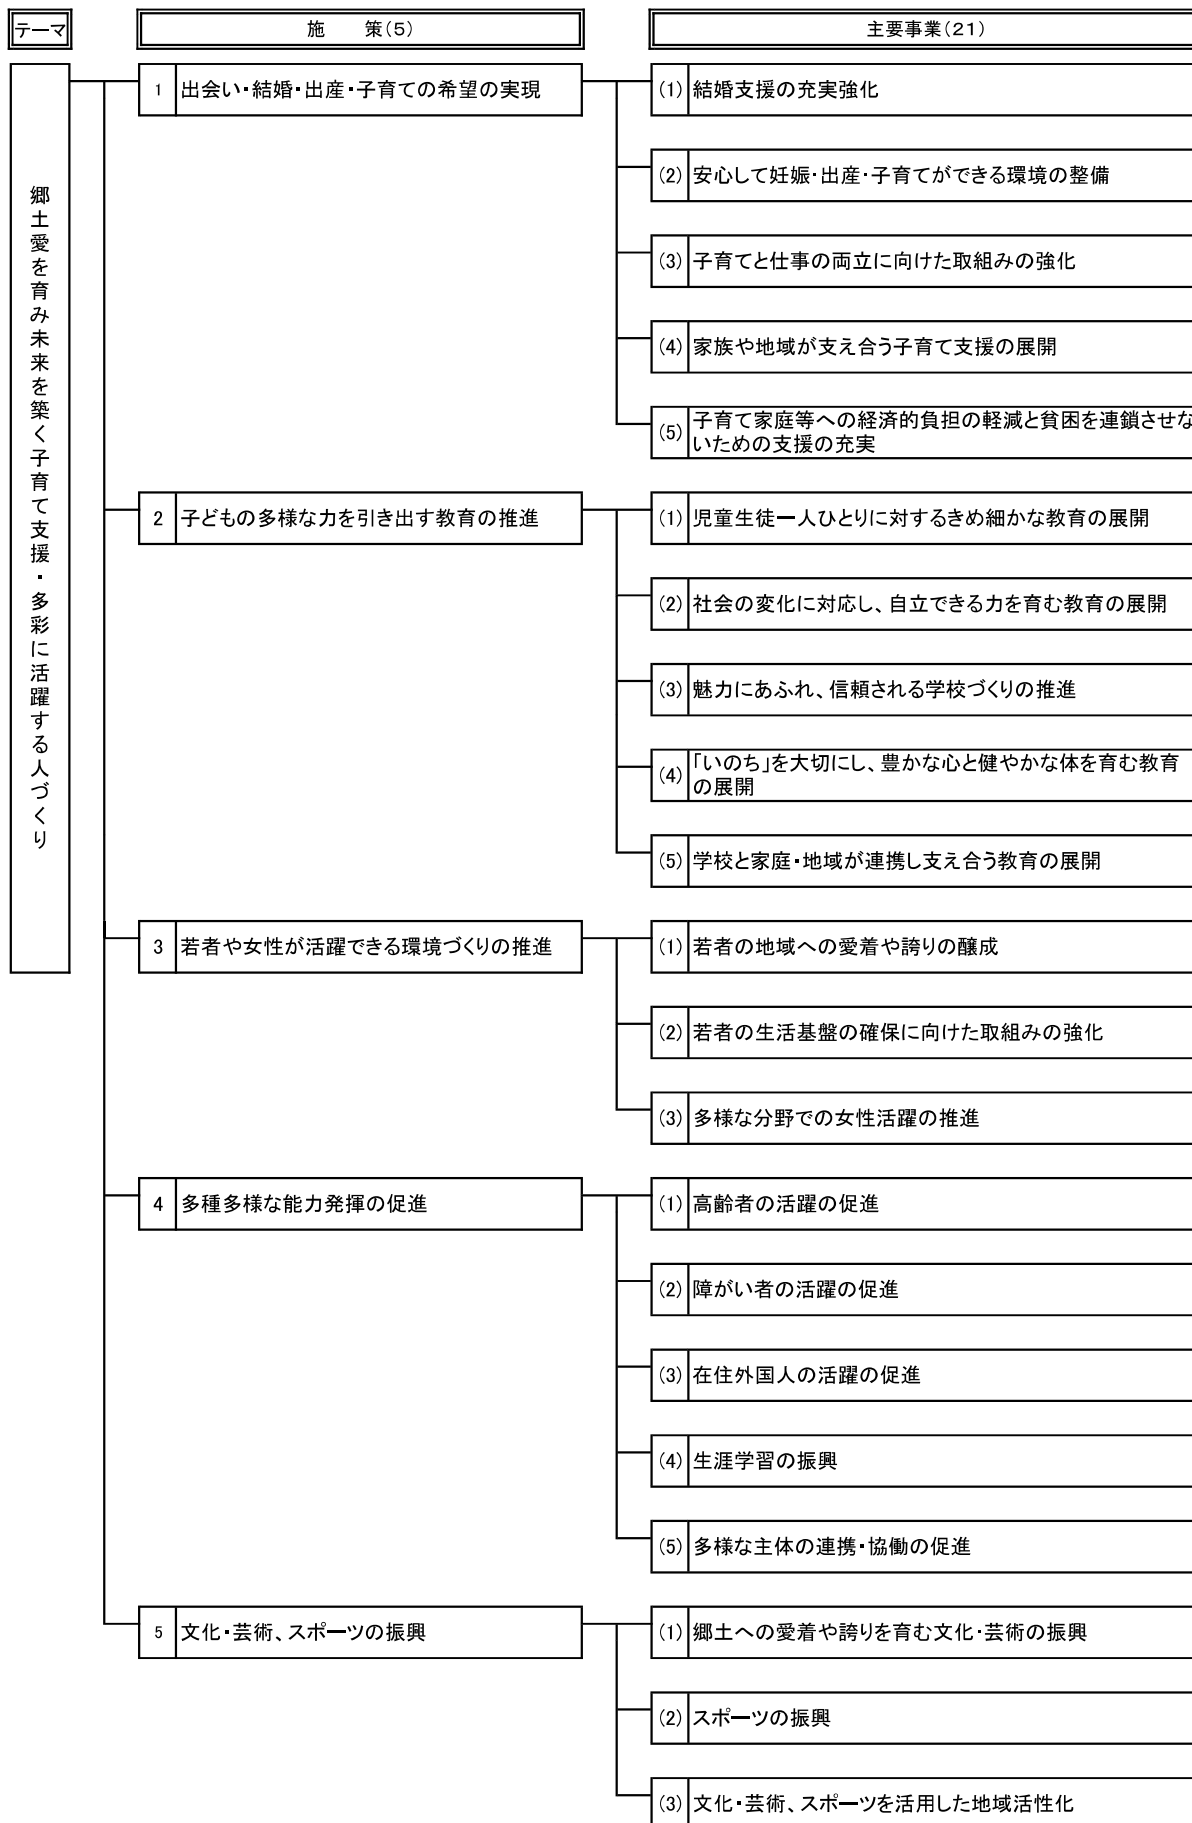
テーマ

施　策(5)

主要事業(21)

郷土愛を育み未来を築く子育て支援・多彩に活躍する人づくり

1 出会い・結婚・出産・子育ての希望の実現

(1) 結婚支援の充実強化

(2) 安心して妊娠・出産・子育てができる環境の整備

(3) 子育てと仕事の両立に向けた取組みの強化

(4) 家族や地域が支え合う子育て支援の展開

(5) 子育て家庭等への経済的負担の軽減と貧困を連鎖させないための支援の充実

2 子どもの多様な力を引き出す教育の推進

(1) 児童生徒一人ひとりに対するきめ細かな教育の展開

(2) 社会の変化に対応し、自立できる力を育む教育の展開

(3) 魅力にあふれ、信頼される学校づくりの推進

(4) 「いのち」を大切にし、豊かな心と健やかな体を育む教育の展開

(5) 学校と家庭・地域が連携し支え合う教育の展開

3 若者や女性が活躍できる環境づくりの推進

(1) 若者の地域への愛着や誇りの醸成

(2) 若者の生活基盤の確保に向けた取組みの強化

(3) 多様な分野での女性活躍の推進

4 多種多様な能力発揮の促進

(1) 高齢者の活躍の促進

(2) 障がい者の活躍の促進

(3) 在住外国人の活躍の促進

(4) 生涯学習の振興

(5) 多様な主体の連携・協働の促進

5 文化・芸術、スポーツの振興

(1) 郷土への愛着や誇りを育む文化・芸術の振興

(2) スポーツの振興

(3) 文化・芸術、スポーツを活用した地域活性化